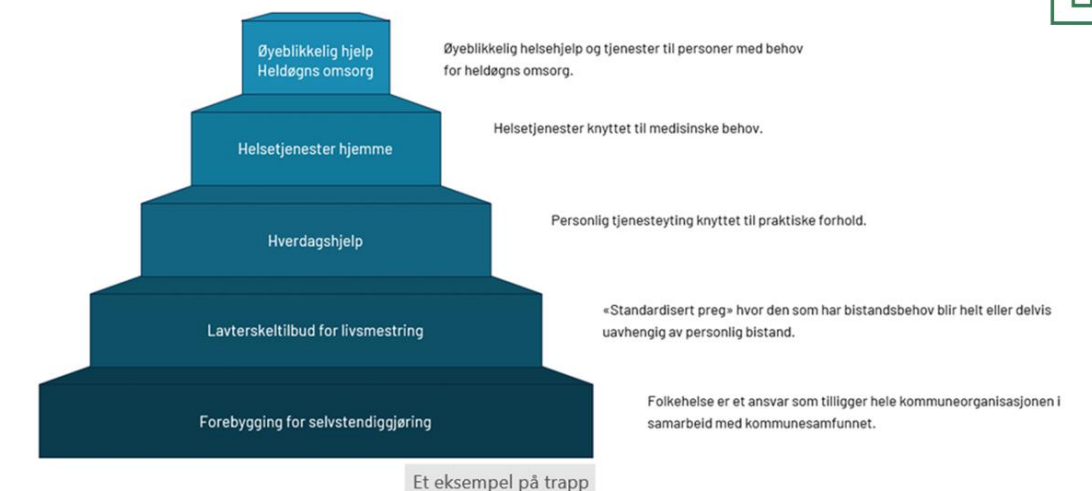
Øyeblikkelig hjelp
Heldøgns omsorg

Øyeblikkelig helsehjelp og tjenester til personer med behov for heldøgns omsorg.

Helsetjenester hjemme

Helsetjenester knyttet til medisinske behov.

Hverdagshjelp

Personlig tjenesteyting knyttet til praktiske forhold.

Lavterskeltilbud for livsmestring

«Standardisert preg» hvor den som har bistandsbehov blir helt eller delvis uavhengig av personlig bistand.

Forebygging for selvstendiggjøring

Folkehelse er et ansvar som tilligger hele kommuneorganisasjonen i samarbeid med kommunesamfunnet.

Et eksempel på trapp